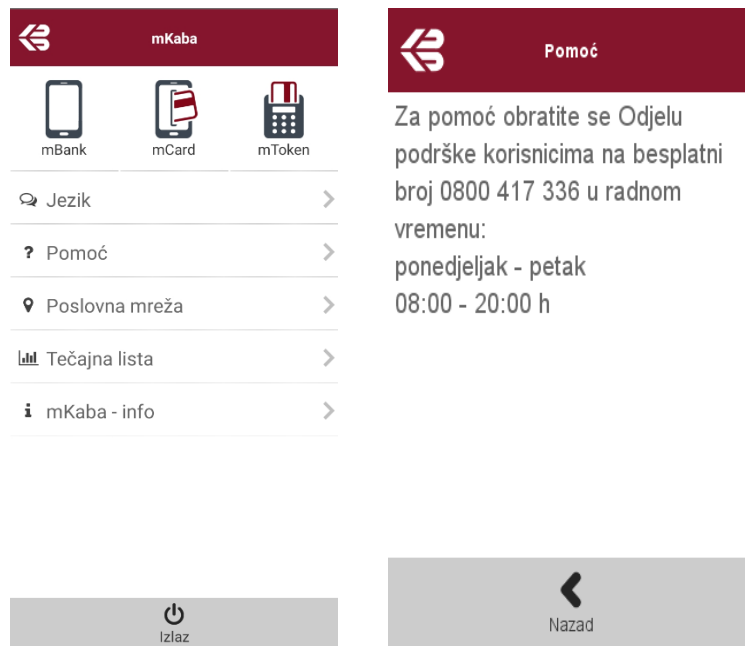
mKaba

mBank
mCard
mToken

Jezik
? Pomoć
Poslovna mreža
Tečajna lista
i mKaba - info

Izlaz

Pomoć

Za pomoć obratite se Odjelu podrške korisnicima na besplatni broj 0800 417 336 u radnom vremenu:
ponedjeljak - petak
08:00 - 20:00 h

Nazad